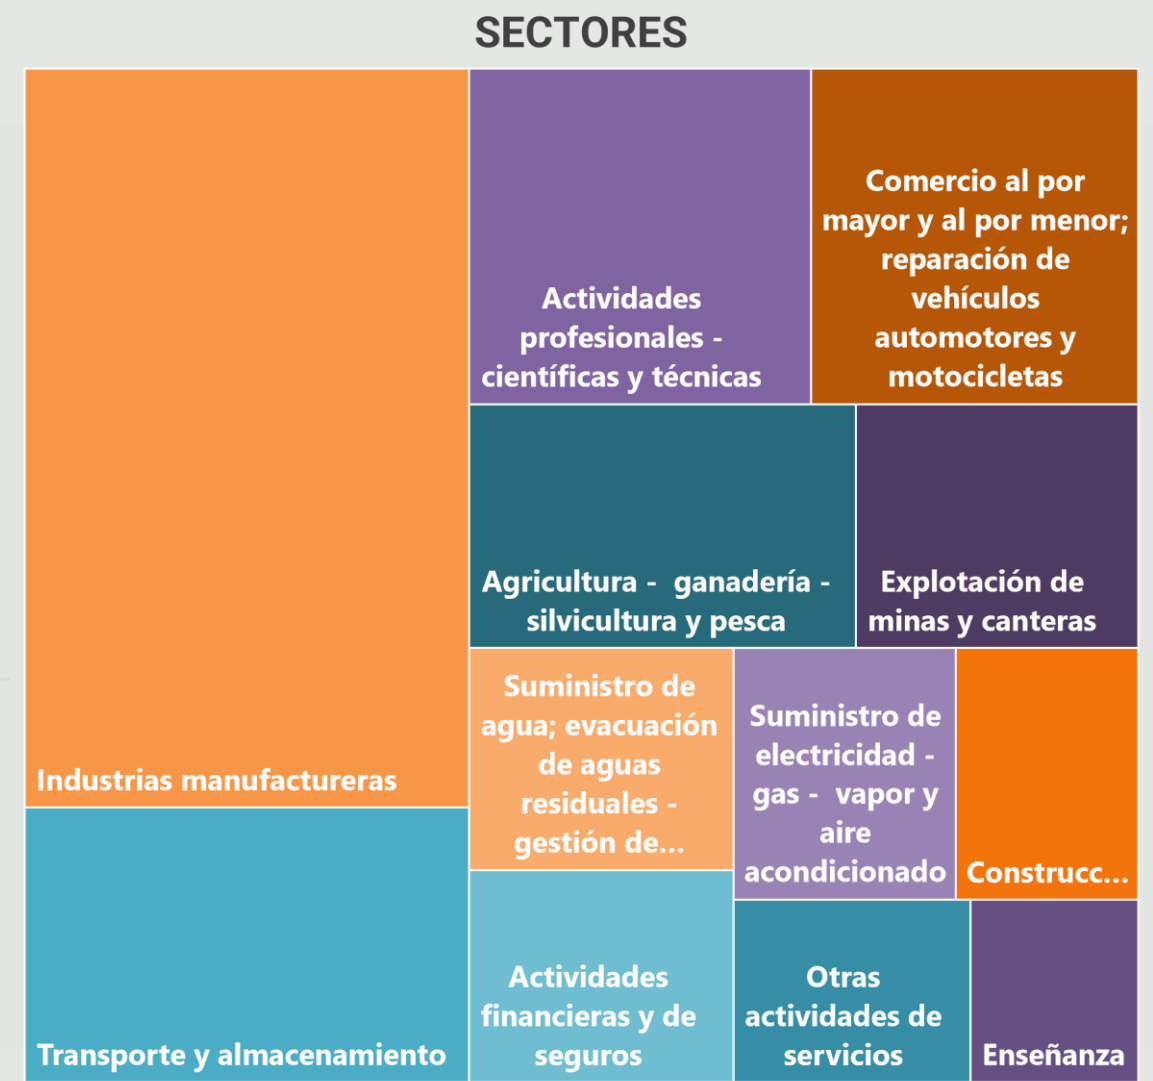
SECTORES

Industrias manufactureras

Actividades profesionales - científicas y técnicas

Comercio al por mayor y al por menor; reparación de vehículos automotores y motocicletas

Agricultura - ganadería - silvicultura y pesca

Explotación de minas y canteras

Suministro de agua; evacuación de aguas residuales - gestión de...

Suministro de electricidad - gas - vapor y aire acondicionado

Construcc...

Transporte y almacenamiento

Actividades financieras y de seguros

Otras actividades de servicios

Enseñanza